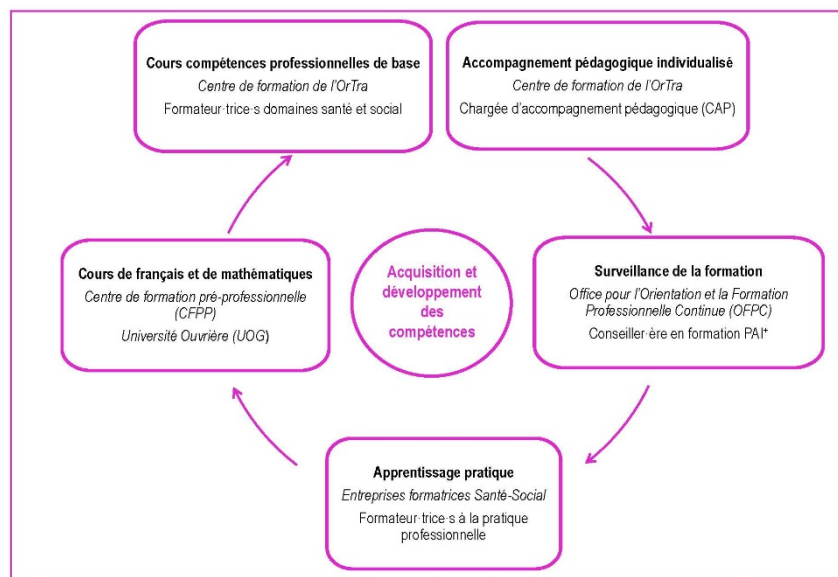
Cours compétences professionnelles de base
Centre de formation de l'OrTra
Formateur·trice·s domaines santé et social

Accompagnement pédagogique individualisé
Centre de formation de l'OrTra
Chargée d'accompagnement pédagogique (CAP)

Cours de français et de mathématiques
Centre de formation pré-professionnelle (CFPP)
Université Ouvrière (UOG)

Acquisition et développement des compétences

Surveillance de la formation
Office pour l'Orientation et la Formation Professionnelle Continue (OFPC)
Conseiller·ère en formation PAI+

Apprentissage pratique
Entreprises formatrices Santé-Social
Formateur·trice·s à la pratique professionnelle